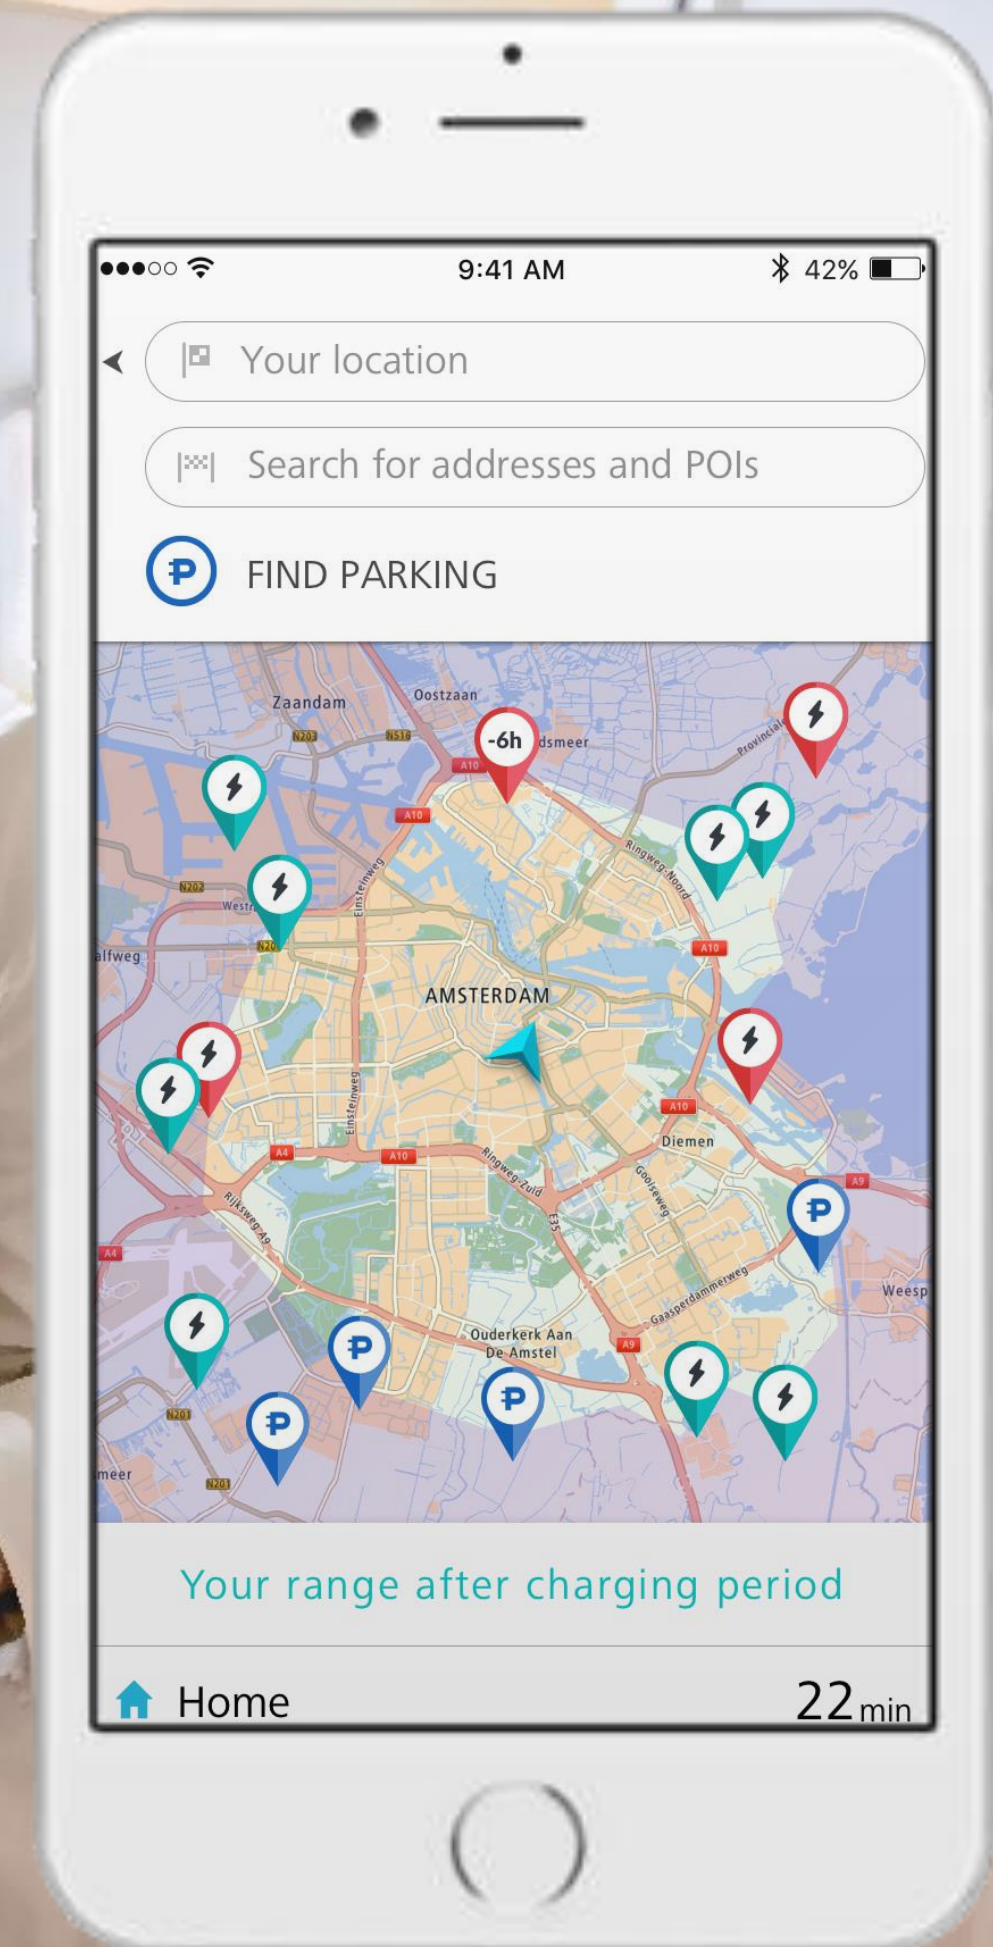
●●●○○ 9:41 AM 42%

Your location

Search for addresses and POIs

FIND PARKING

Zaandam
Oostzaan
N203
N516
-6h
dsmeer
A10
Provinciale
A10
Einsteinweg
N202
Westr
Ringweg-Noord
N20
alfweg
A10
AMSTERDAM
Einsteinweg
A10
A4
A10
Diemen
Ringweg-Zuid
Rijksweg A9
Gooiseweg
A9
E35
A4
Weesp
Gaasperdammerweg
Ouderkerk Aan De Amstel
A9
N201
meer
N201

Your range after charging period

Home 22 min